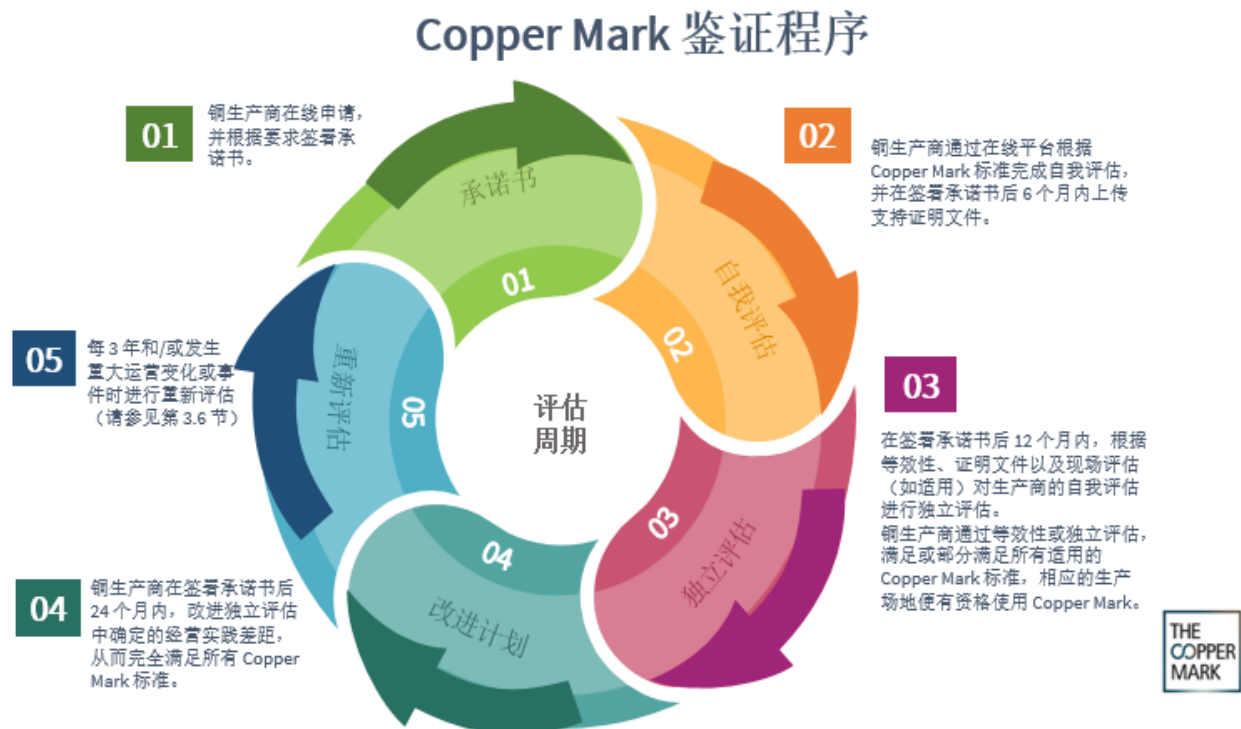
Copper Mark 鉴证程序

01
铜生产商在线申请，并根据要求签署承诺书。

02
铜生产商通过在线平台根据 Copper Mark 标准完成自我评估，并在签署承诺书后 6 个月内上传支持证明文件。

05
每 3 年和/或发生重大运营变化或事件时进行重新评估（请参见第 3.6 节）

03
在签署承诺书后 12 个月内，根据等效性、证明文件以及现场评估（如适用）对生产商的自我评估进行独立评估。
铜生产商通过等效性或独立评估，满足或部分满足所有适用的 Copper Mark 标准，相应的生产场地便有资格使用 Copper Mark。

04
铜生产商在签署承诺书后 24 个月内，改进独立评估中确定的经营实践差距，从而完全满足所有 Copper Mark 标准。

承诺书
01
自我评估
02
评估周期
重新评估
05
03
独立评估
04
改进计划

THE COPPER MARK